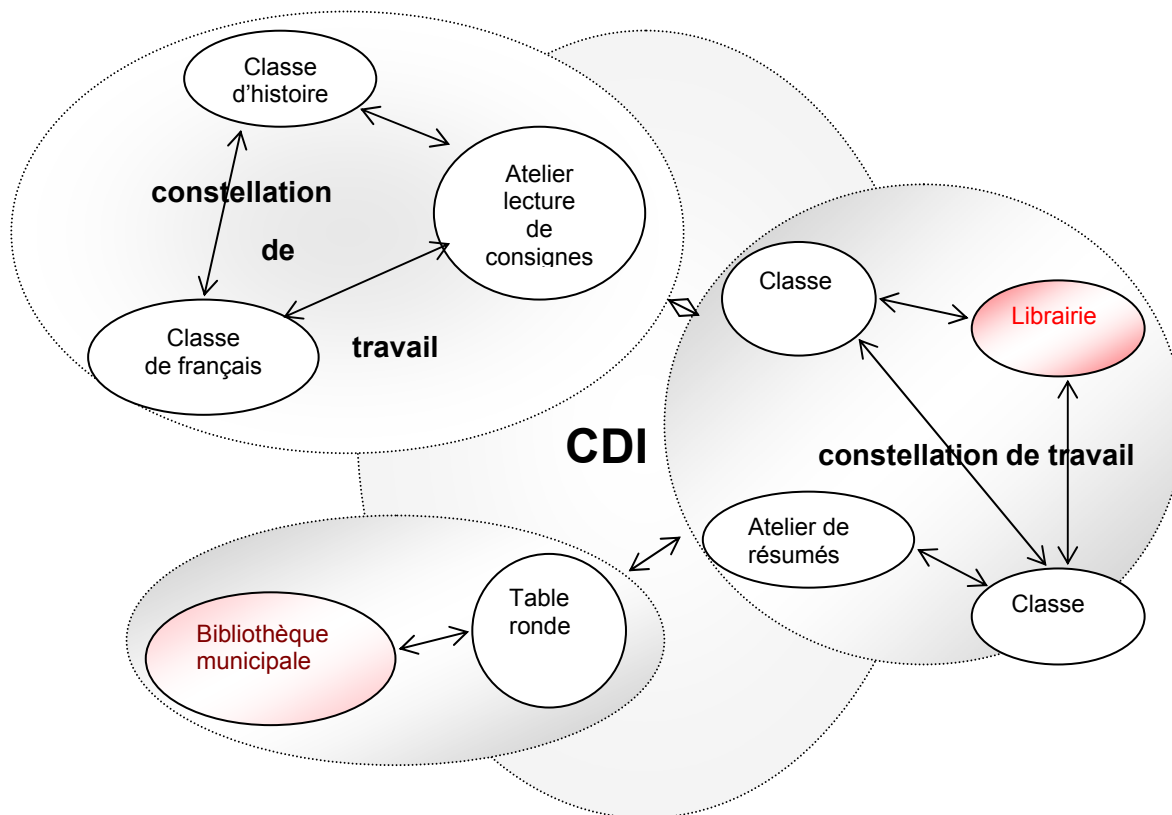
Classe d'histoire

Atelier lecture de consignes

constellation de travail

Classe de français

CDI

Classe

Librairie

constellation de travail

Atelier de résumés

Classe

Table ronde

Bibliothèque municipale